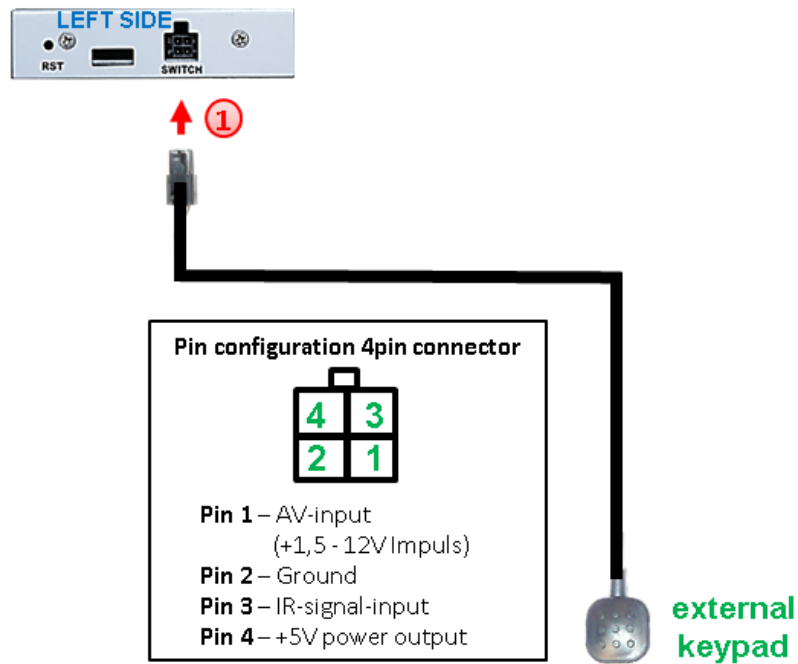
LEFT SIDE
RST
SWITCH
1

Pin configuration 4pin connector

| 4 | 3 |
|---|---|
| 2 | 1 |

Pin 1 – AV-input (+1,5 - 12V Impuls)
Pin 2 – Ground
Pin 3 – IR-signal-input
Pin 4 – +5V power output

external keypad